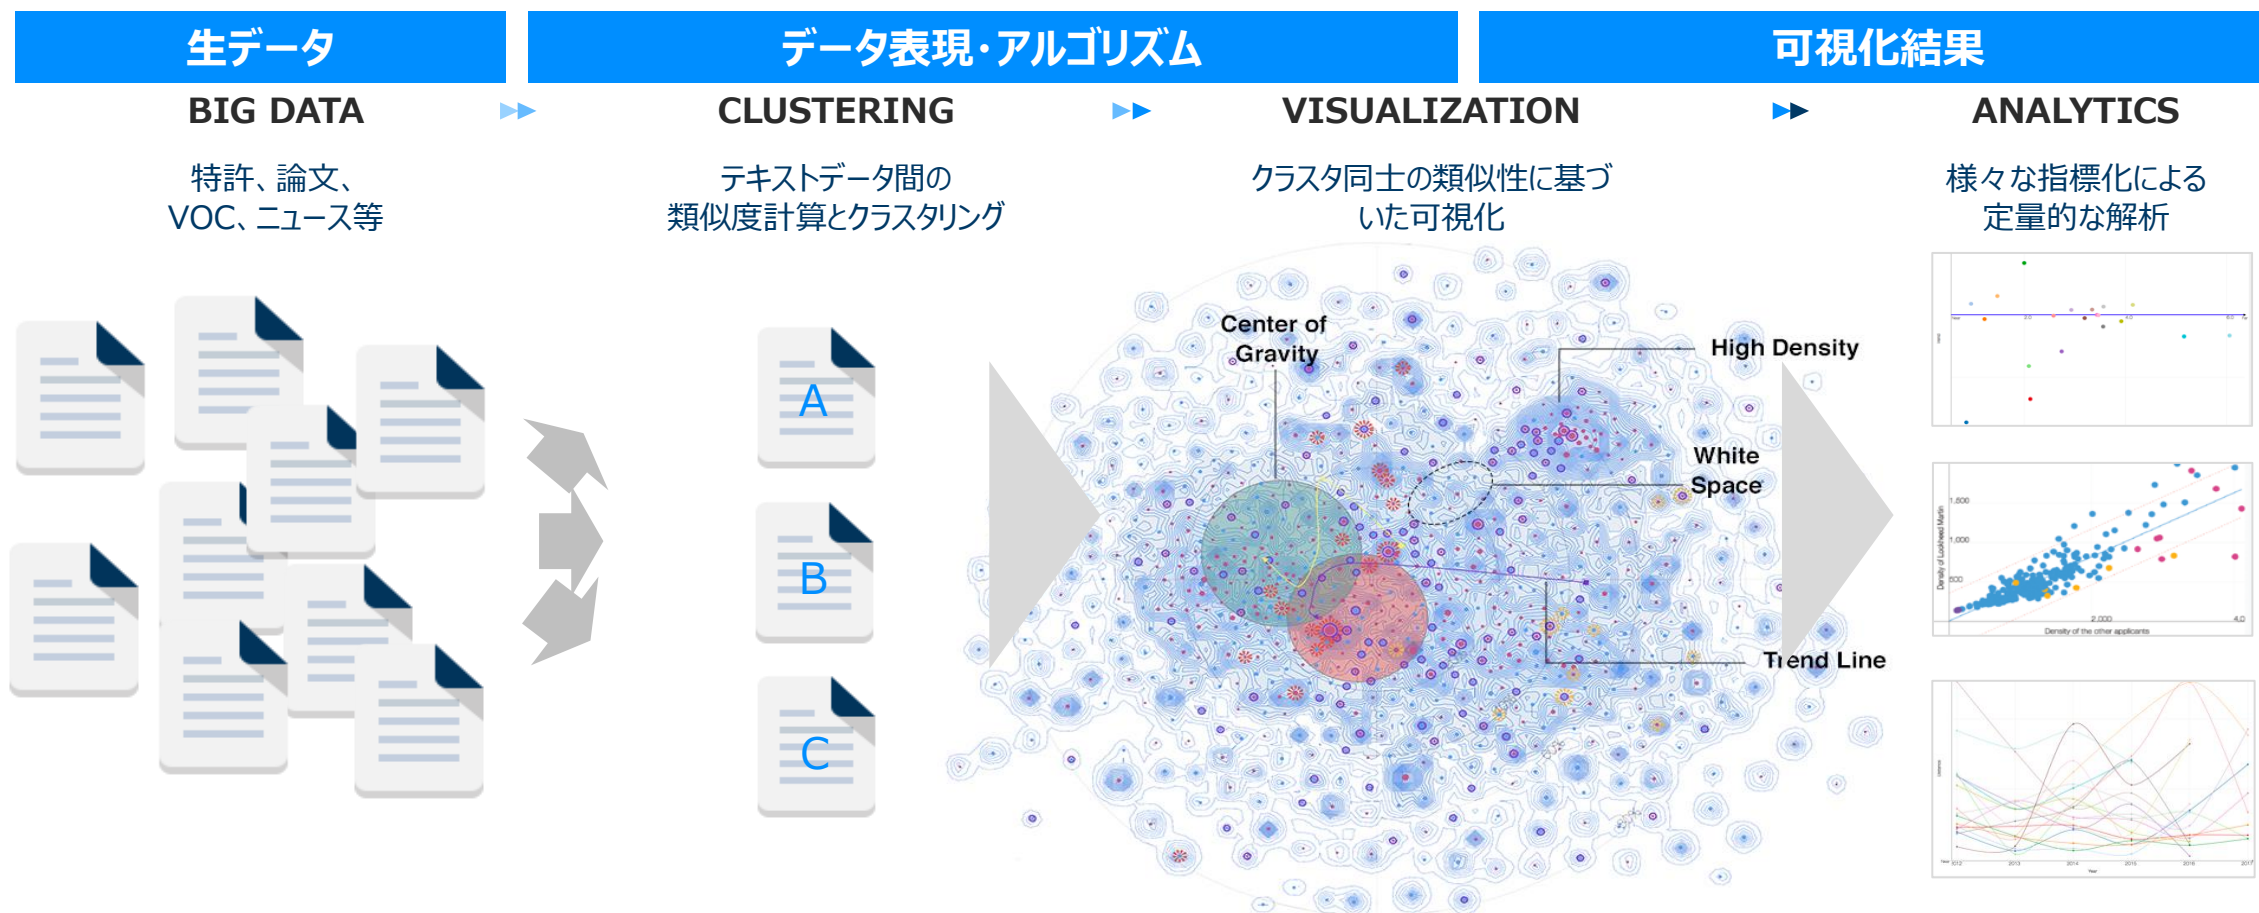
生データ

データ表現・アルゴリズム

可視化結果

BIG DATA

CLUSTERING

VISUALIZATION

ANALYTICS

特許、論文、VOC、ニュース等

テキストデータ間の類似度計算とクラスタリング

クラスタ同士の類似性に基づいた可視化

様々な指標化による定量的な解析

A

B

C

Center of Gravity

High Density

White Space

Trend Line